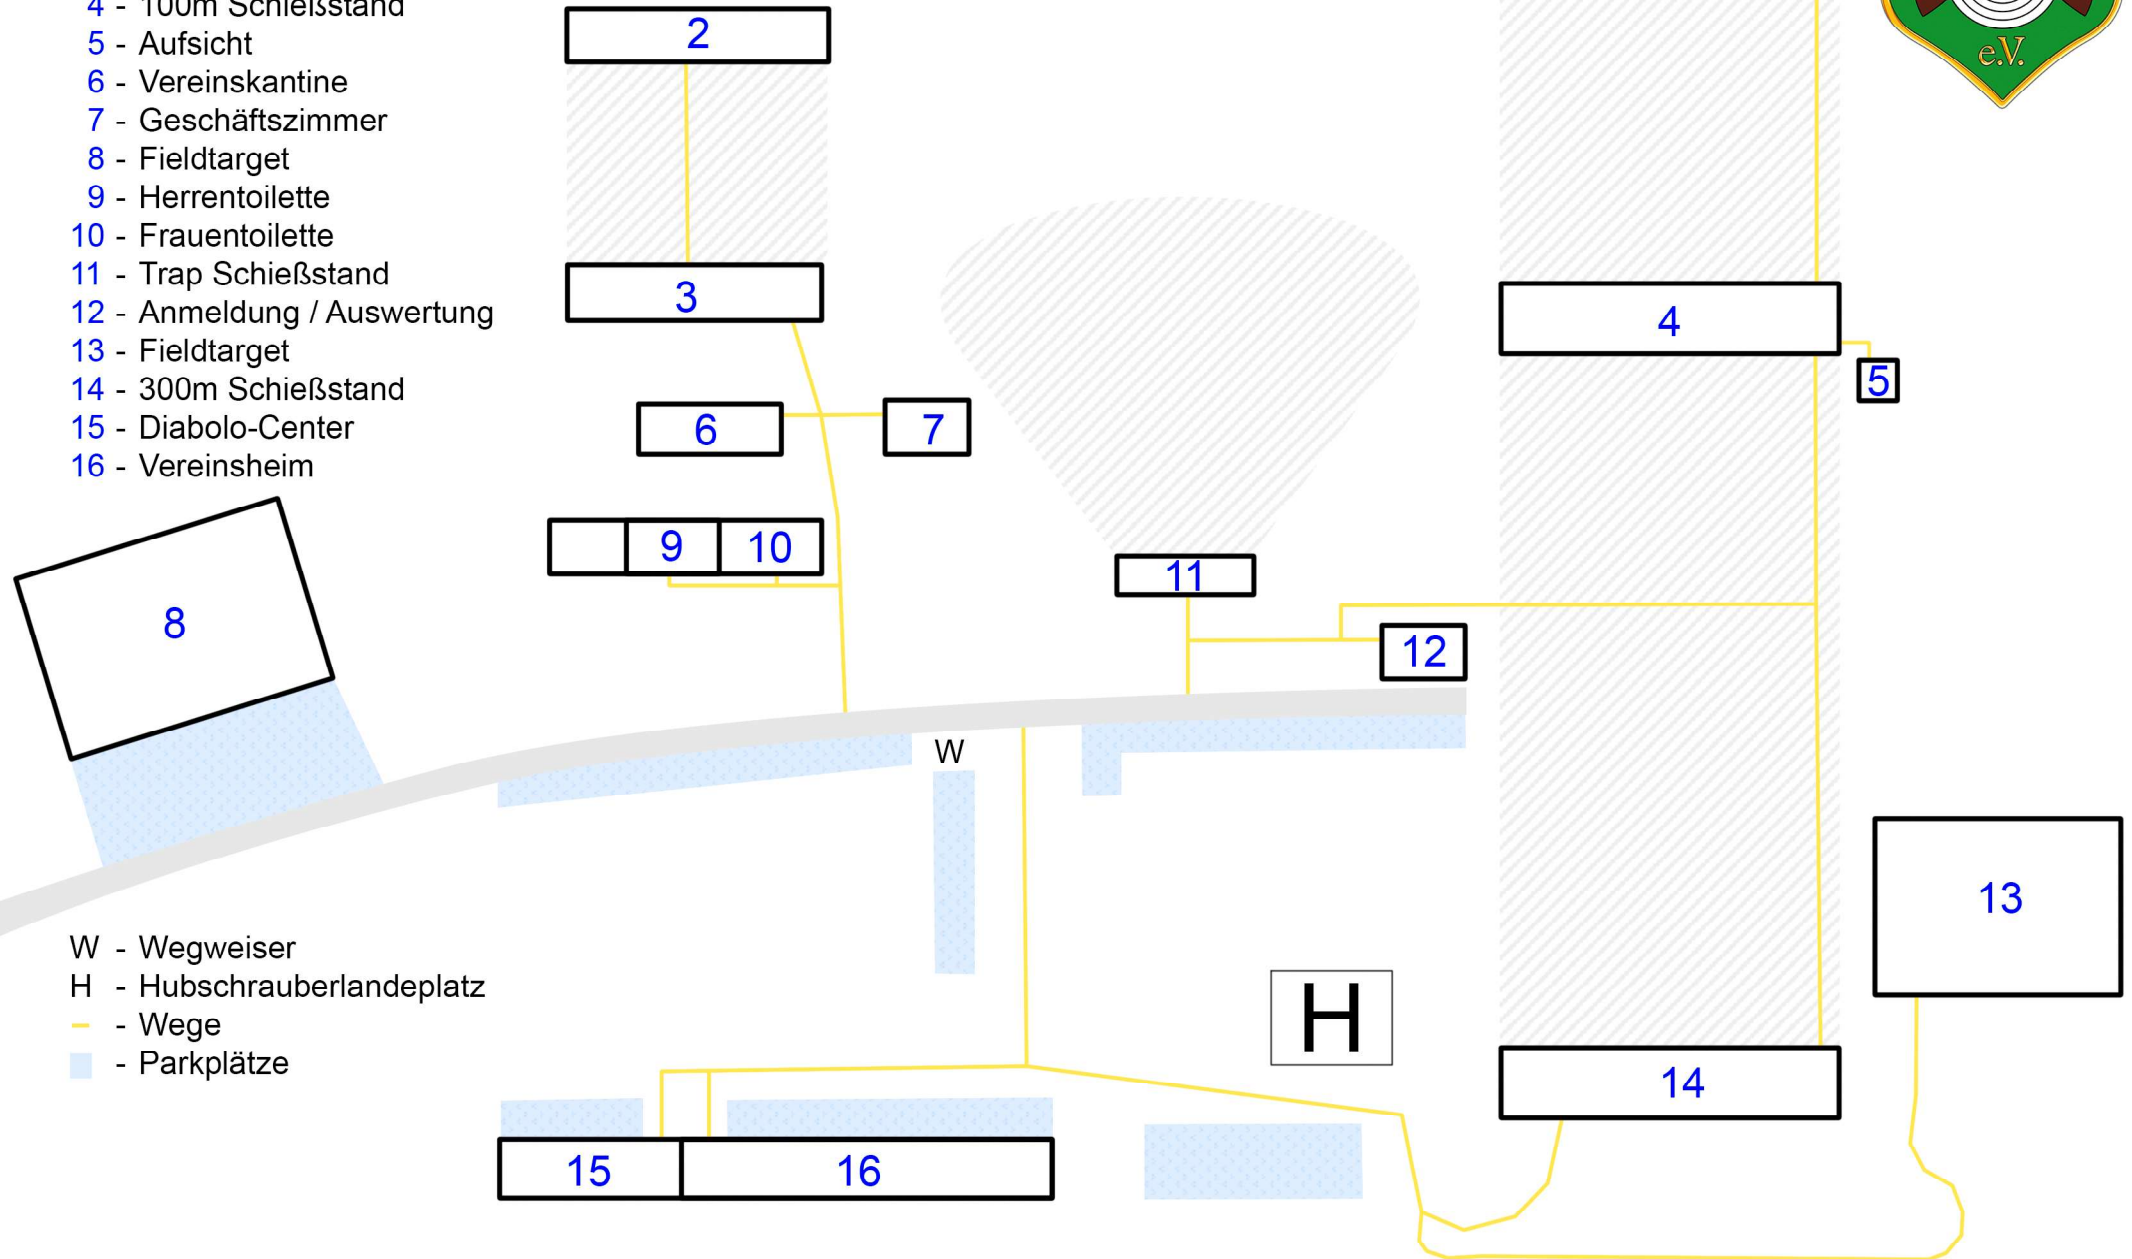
4 - 100m Schießstand
5 - Aufsicht
6 - Vereinskantine
7 - Geschäftszimmer
8 - Fieldtarget
9 - Herrentoilette
10 - Frauentoilette
11 - Trap Schießstand
12 - Anmeldung / Auswertung
13 - Fieldtarget
14 - 300m Schießstand
15 - Diabolo-Center
16 - Vereinsheim

2
3
6
7
9
10
8
11
12
4
5
e.V.
W
13
H
14
15
16

W - Wegweiser
H - Hubschrauberlandeplatz
- Wege
- Parkplätze